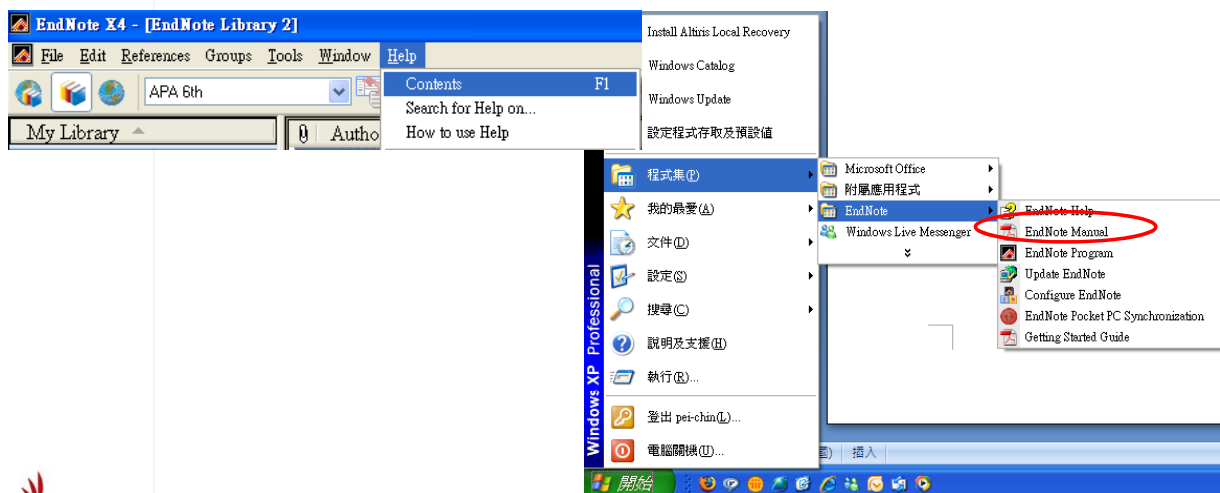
EndNote X4 - [EndNote Library 2]

File Edit References Groups Tools Window Help

APA 6th

My Library

Autho

Contents F1
Search for Help on...
How to use Help

Install Altiris Local Recovery
Windows Catalog
Windows Update
設定程式存取及預設值

程式集(P)
我的最愛(A)
文件(D)
設定(S)
搜尋(C)
說明及支援(H)
執行(R)...
登出 pei-chin(L)...
電腦關機(U)...

Windows XP Professional

Microsoft Office
附屬應用程式
EndNote
Windows Live Messenger

EndNote Help
EndNote Manual
EndNote Program
Update EndNote
Configure EndNote
EndNote Pocket PC Synchronization
Getting Started Guide

插入

開始